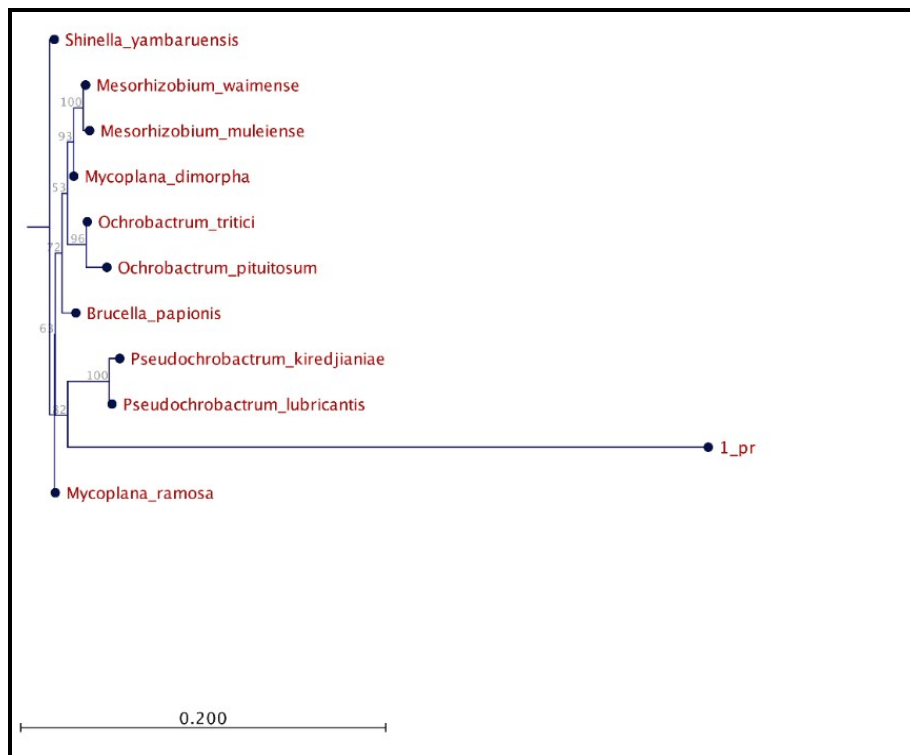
Shinella_yambaruensis
100
Mesorhizobium_waimense
93
Mesorhizobium_muleiense
53
Mycoplana_dimorpha
Ochrobactrum_tritici
96
72
Ochrobactrum_pituitosum
63
Brucella_papionis
100
Pseudochrobactrum_kiredjianiae
Pseudochrobactrum_lubricantis
62
1_pr
Mycoplana_ramosa

0.200